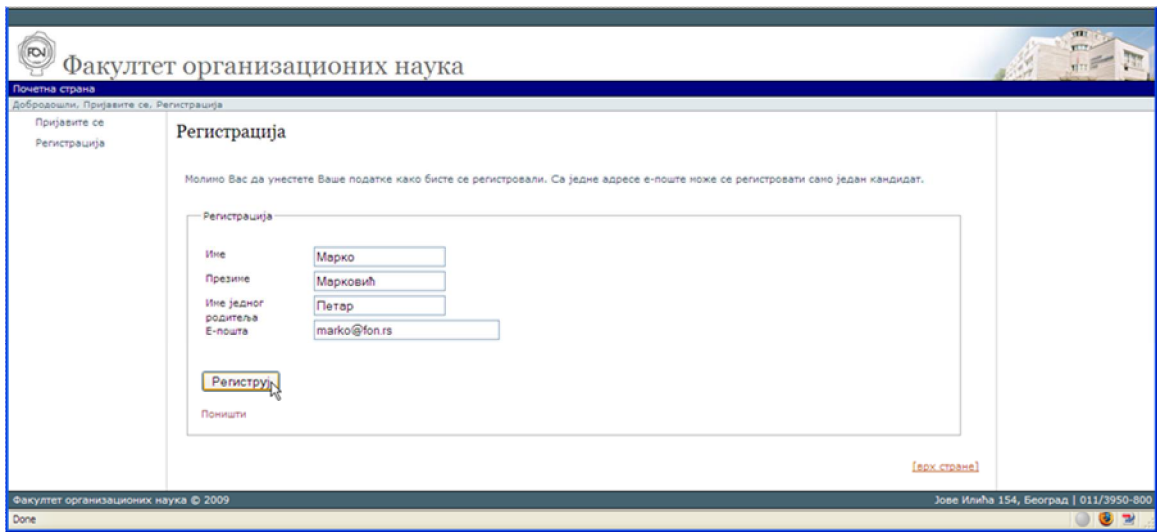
FON

Факултет организационих наука

Почетна страна

Добродошли, Пријавите се, Регистрација

Пријавите се

Регистрација

Регистрација

Молимо Вас да унестете Ваше податке како бисте се регистровали. Са једне адресе е-поште може се регистровати само један кандидат.

Регистрација

Име Марко

Презиме Марковић

Име једног родитеља Петар

Е-пошта marko@fon.rs

Региструј

Поништи

[врх стране]

Факултет организационих наука © 2009

Јове Илића 154, Београд | 011/3950-800

Done